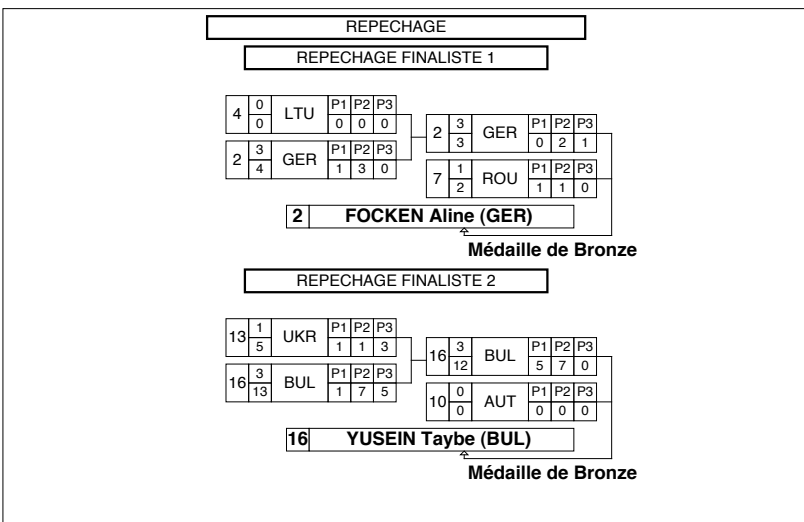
REPECHAGE

REPECHAGE FINALISTE 1

| 4 | 0 / 0 | LTU | P1 0 | P2 0 | P3 0 |
|---|---|---|---|---|---|
| 2 | 3 / 4 | GER | P1 1 | P2 3 | P3 0 |

| 2 | 3 / 3 | GER | P1 0 | P2 2 | P3 1 |
|---|---|---|---|---|---|
| 7 | 1 / 2 | ROU | P1 1 | P2 1 | P3 0 |

2 FOCKEN Aline (GER)

Médaille de Bronze

REPECHAGE FINALISTE 2

| 13 | 1 / 5 | UKR | P1 1 | P2 1 | P3 3 |
|---|---|---|---|---|---|
| 16 | 3 / 13 | BUL | P1 1 | P2 7 | P3 5 |

| 16 | 3 / 12 | BUL | P1 5 | P2 7 | P3 0 |
|---|---|---|---|---|---|
| 10 | 0 / 0 | AUT | P1 0 | P2 0 | P3 0 |

16 YUSEIN Taybe (BUL)

Médaille de Bronze